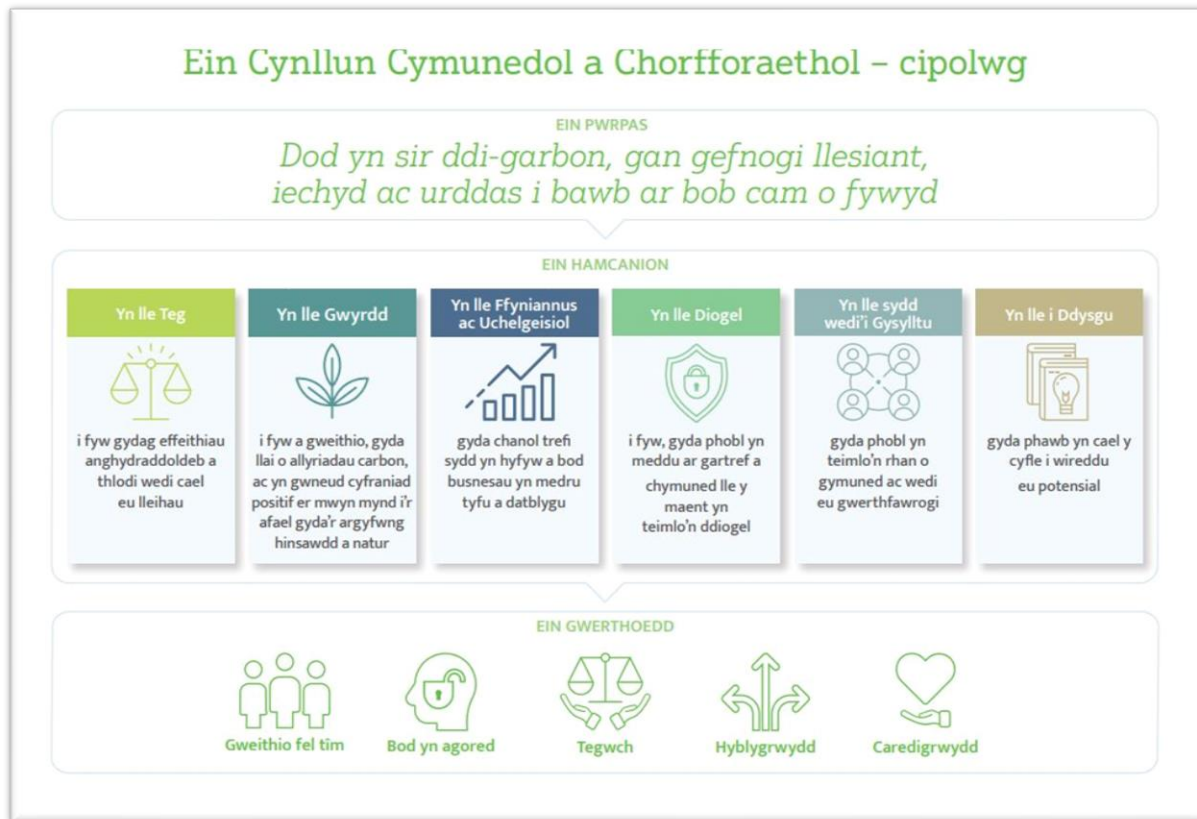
Ein Cynllun Cymunedol a Chorfforaethol – cipolwg

EIN PWRPAS

Dod yn sir ddi-garbon, gan gefnogi llesiant, iechyd ac urddas i bawb ar bob cam o fywyd

EIN HAMCANION

Yn lle Teg

i fyw gydag effeithiau anghydraddoldeb a thlodi wedi cael eu lleihau

Yn lle Gwyrdd

i fyw a gweithio, gyda llai o allyriadau carbon, ac yn gwneud cyfraniad positif er mwyn mynd i'r afael gyda'r argyfwng hinsawdd a natur

Yn lle Ffyniannus ac Uchelgeisiol

gyda chanol trefi sydd yn hyfyw a bod busnesau yn medru tyfu a datblygu

Yn lle Diogel

i fyw, gyda phobl yn meddu ar gartref a chymuned lle y maent yn teimlo'n ddiogel

Yn lle sydd wedi'i Gysylltu

gyda phobl yn teimlo'n rhan o gymuned ac wedi eu gwerthfawrogi

Yn lle i Ddysgu

gyda phawb yn cael y cyfle i wireddu eu potensial

EIN GWERTHOEDD

Gweithio fel tîm

Bod yn agored

Tegwch

Hyblygrwydd

Caredigrwydd